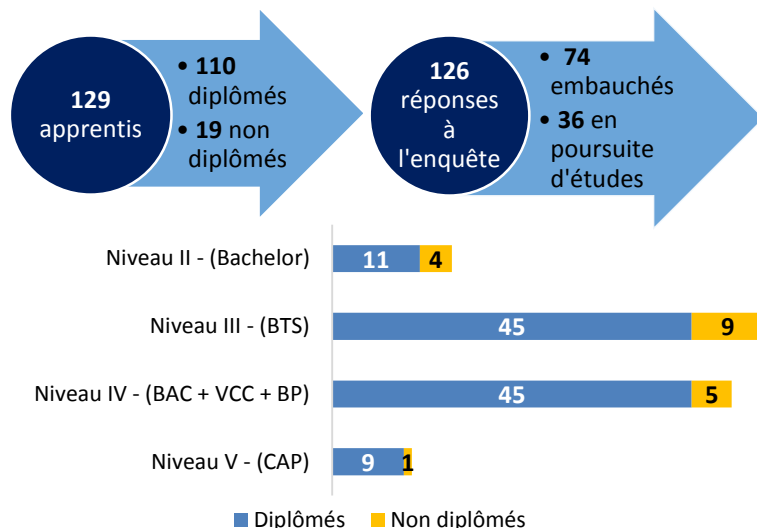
129 apprentis

• 110 diplômés
• 19 non diplômés

126 réponses à l'enquête

• 74 embauchés
• 36 en poursuite d'études

Niveau II - (Bachelor) 11 4

Niveau III - (BTS) 45 9

Niveau IV - (BAC + VCC + BP) 45 5

Niveau V - (CAP) 9 1

Diplômés Non diplômés